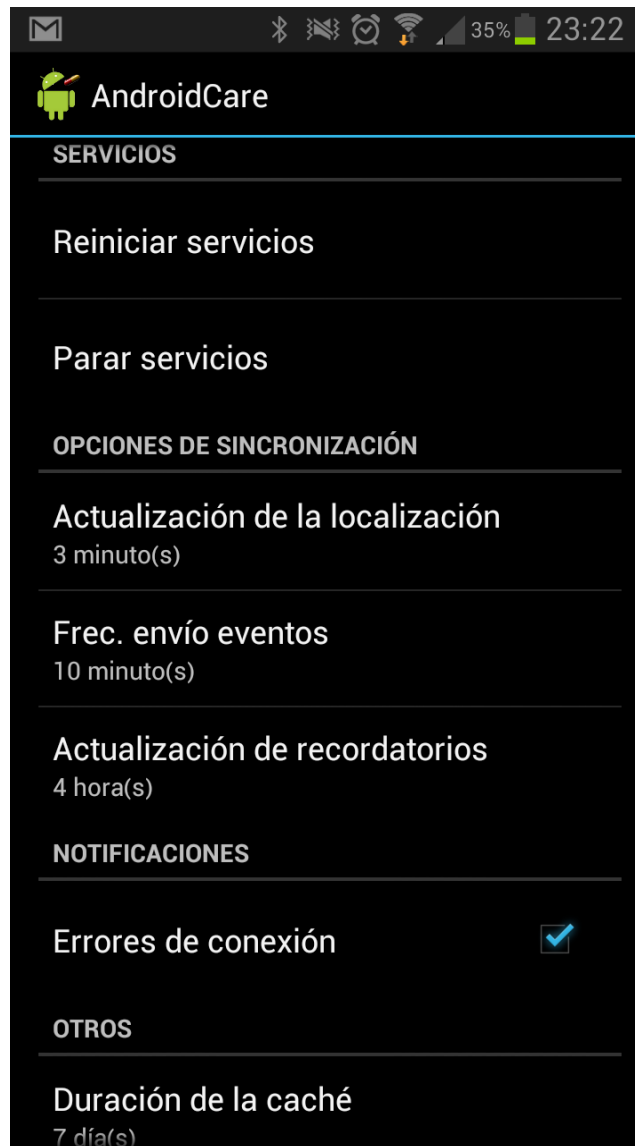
35% 23:22

AndroidCare

SERVICIOS

Reiniciar servicios

Parar servicios

OPCIONES DE SINCRONIZACIÓN

Actualización de la localización
3 minuto(s)

Frec. envío eventos
10 minuto(s)

Actualización de recordatorios
4 hora(s)

NOTIFICACIONES

Errores de conexión

OTROS

Duración de la caché
7 día(s)